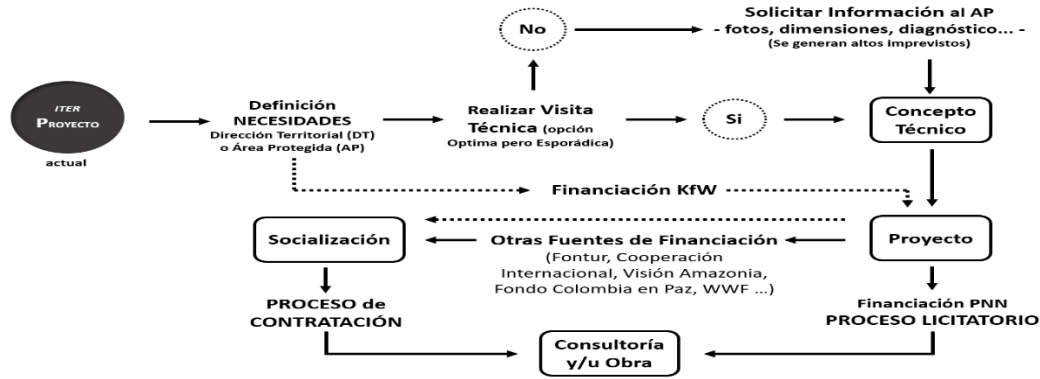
ITER
PROYECTO
actual

Definición
NECESIDADES
Dirección Territorial (DT)
o Área Protegida (AP)

Realizar Visita Técnica (opción Optima pero Esporádica)

No

Solicitar Información al AP
- fotos, dimensiones, diagnóstico... -
(Se generan altos imprevistos)

Si

Concepto Técnico

Financiación KfW

Proyecto

Socialización

Otras Fuentes de Financiación
(Fontur, Cooperación Internacional, Visión Amazonia, Fondo Colombia en Paz, WWF ...)

PROCESO de CONTRATACIÓN

Financiación PNN
PROCESO LICITATORIO

Consultoría y/u Obra